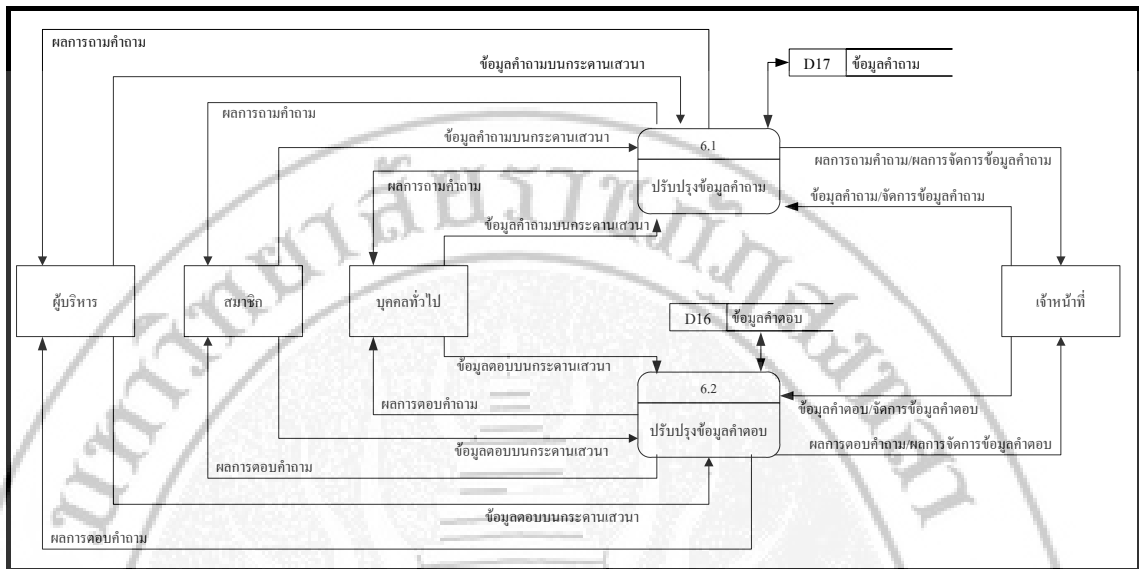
ผลการถามคำถาม

ข้อมูลคำถามบนกระดานเสวนา

D17 ข้อมูลคำถาม

ผลการถามคำถาม

ข้อมูลคำถามบนกระดานเสวนา

6.1

ปรับปรุงข้อมูลคำถาม

ผลการถามคำถาม/ผลการจัดการข้อมูลคำถาม

ผลการถามคำถาม

ข้อมูลคำถาม/จัดการข้อมูลคำถาม

ข้อมูลคำถามบนกระดานเสวนา

ผู้บริหาร

สมาชิก

บุคคลทั่วไป

เจ้าหน้าที่

D16 ข้อมูลคำตอบ

ข้อมูลตอบบนกระดานเสวนา

6.2

ปรับปรุงข้อมูลคำตอบ

ผลการตอบคำถาม

ข้อมูลคำตอบ/จัดการข้อมูลคำตอบ

ข้อมูลตอบบนกระดานเสวนา

ผลการตอบคำถาม/ผลการจัดการข้อมูลคำตอบ

ผลการตอบคำถาม

ข้อมูลตอบบนกระดานเสวนา

ผลการตอบคำถาม